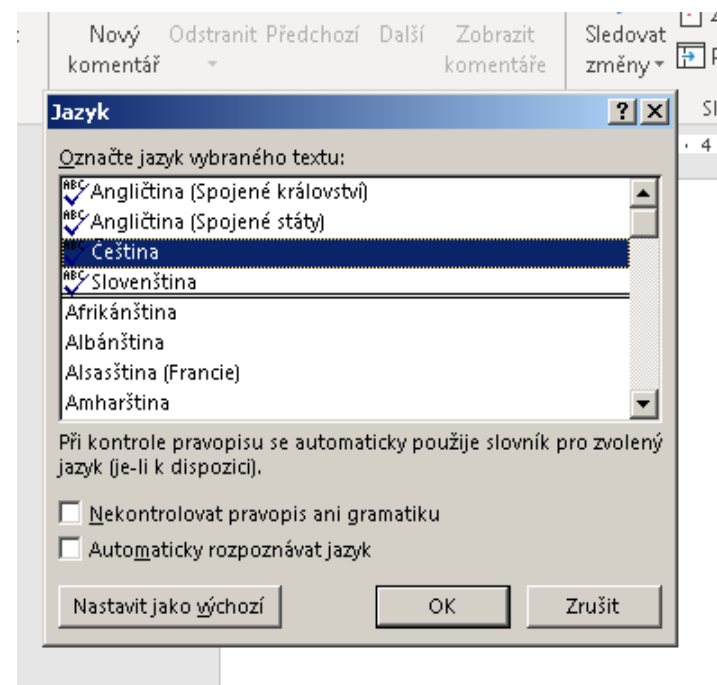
Nový komentář Odstranit Předchozí Další Zobrazit komentáře Sledovat změny

Jazyk ? X

Označte jazyk vybraného textu:

Angličtina (Spojené království)
Angličtina (Spojené státy)
Čeština
Slovenština
Afrikánština
Albánština
Alsasština (Francie)
Amharština

Při kontrole pravopisu se automaticky použije slovník pro zvolený jazyk (je-li k dispozici).

Nekontrolovat pravopis ani gramatiku
Automaticky rozpoznávat jazyk

Nastavit jako výchozí OK Zrušit